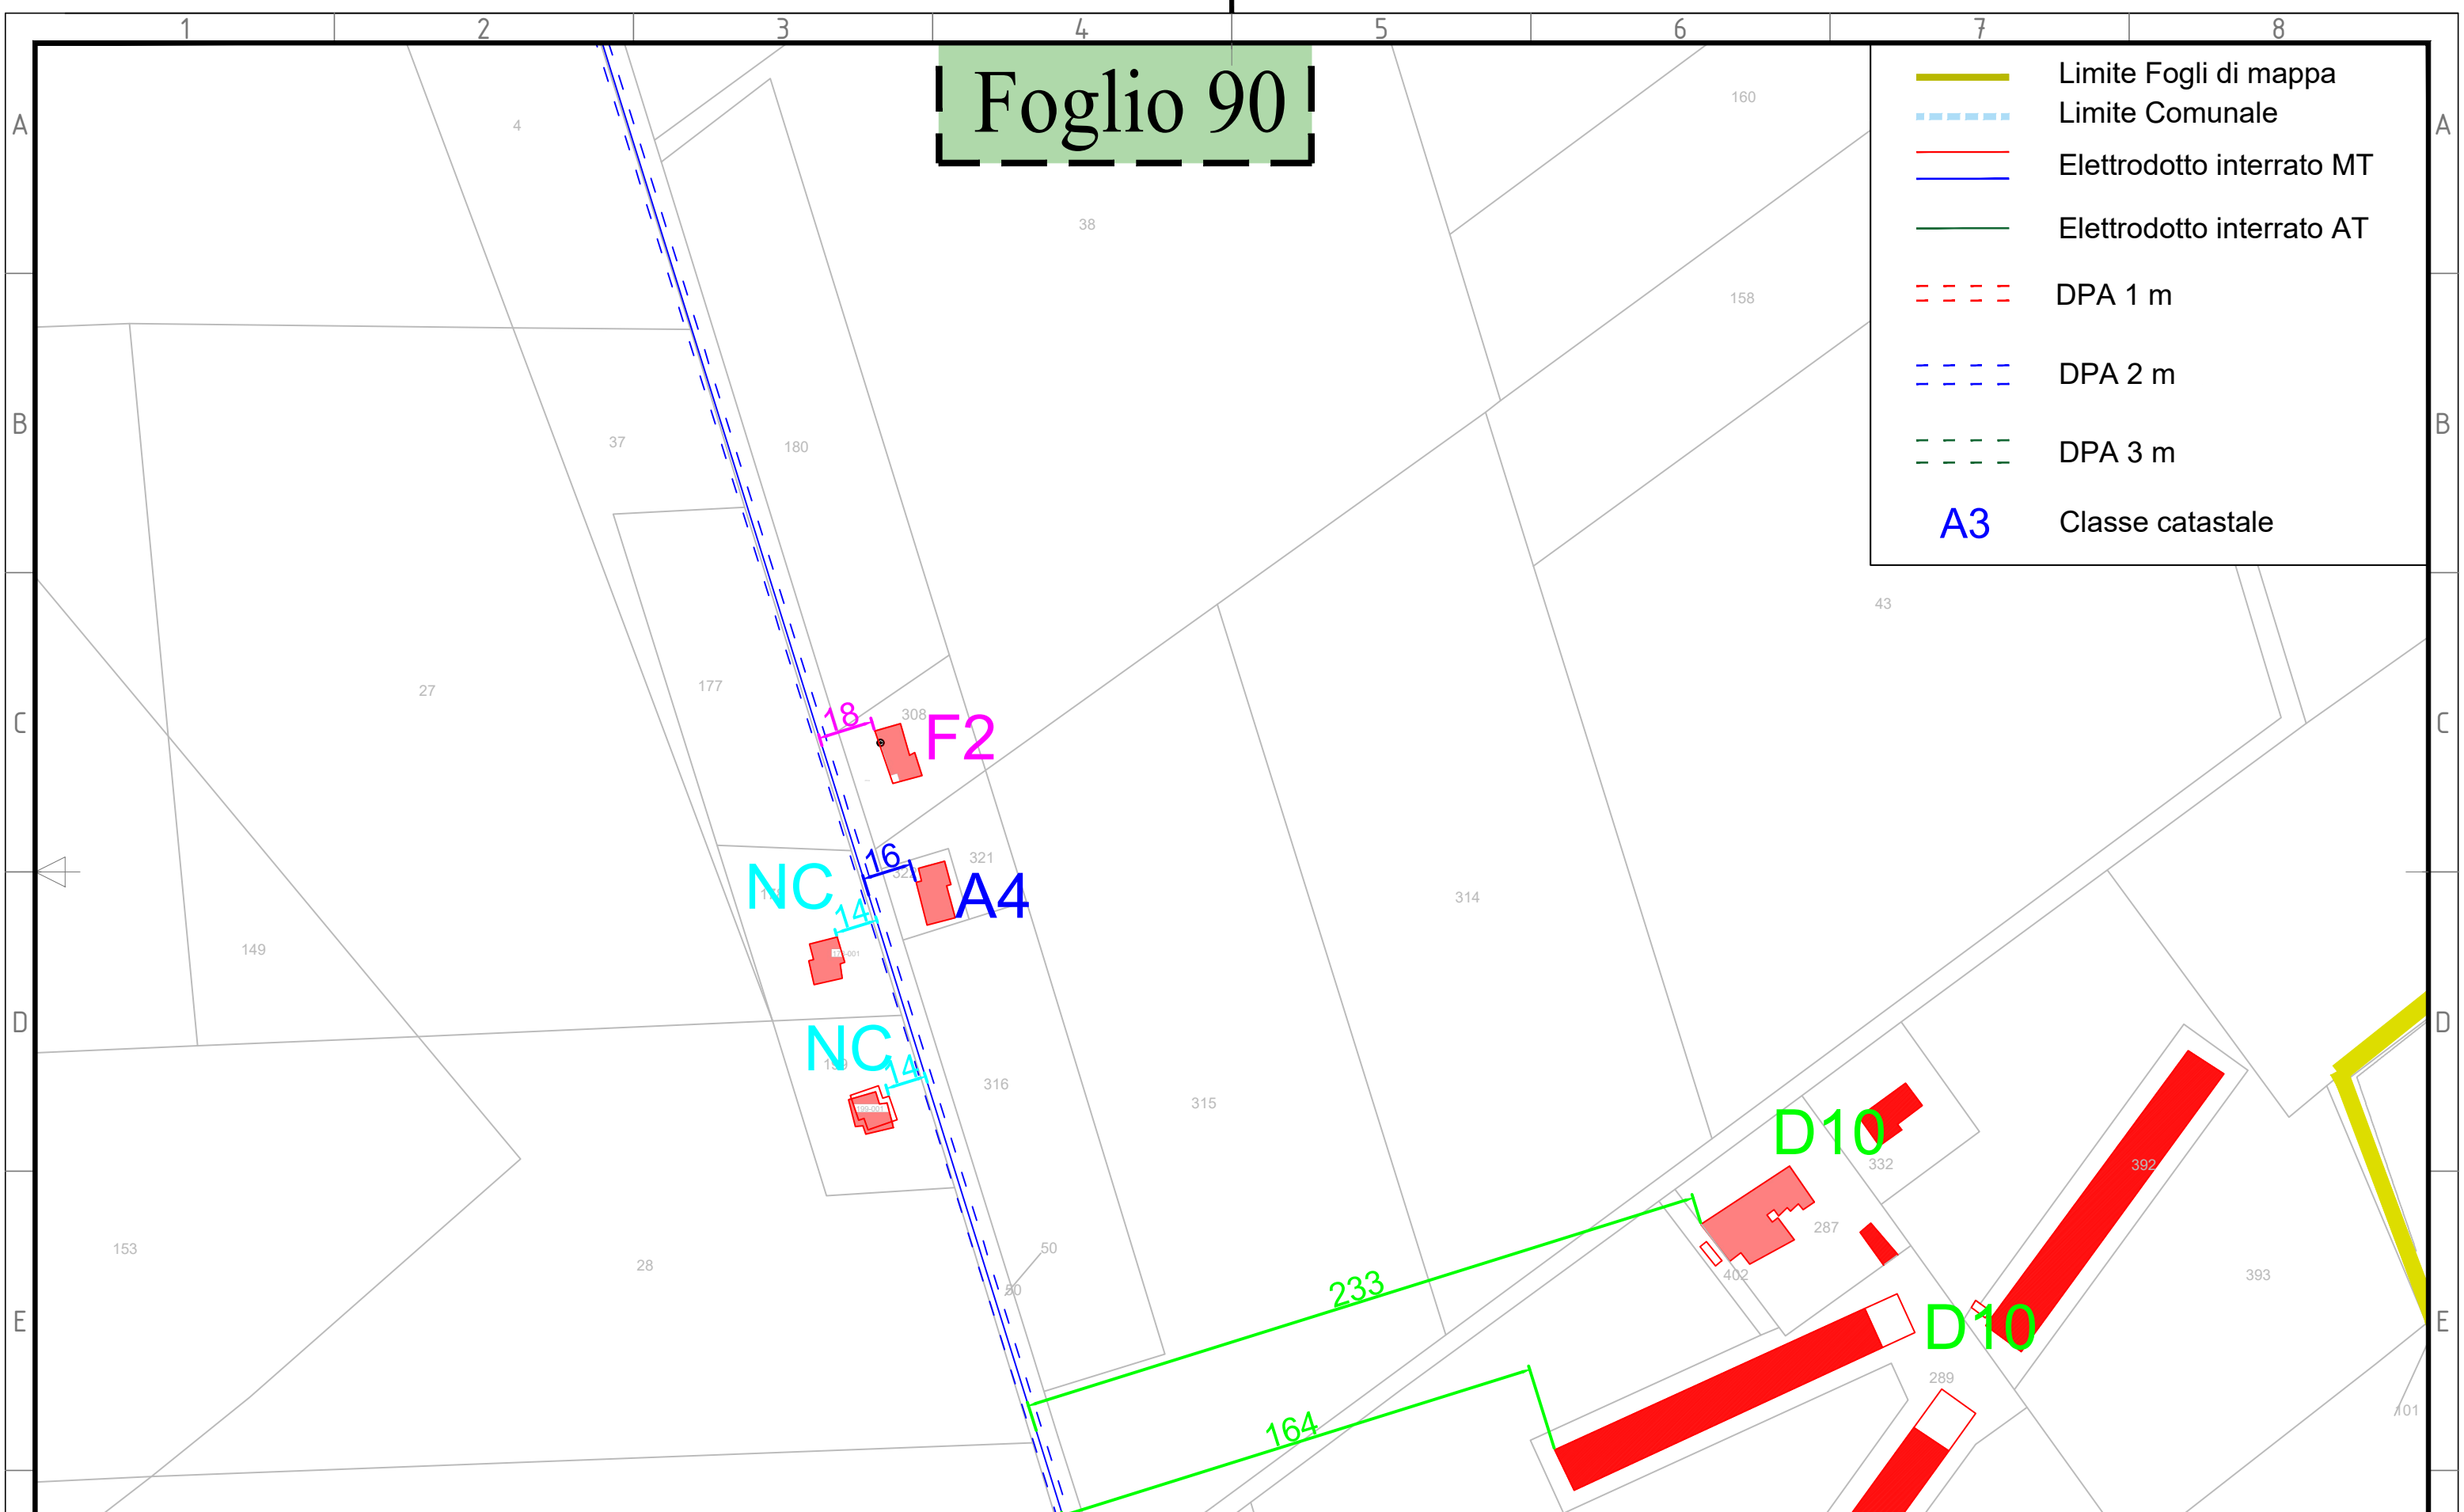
1 2 3 4 5 6 7 8

A B C D E

Foglio 90

Limite Fogli di mappa
Limite Comunale
Elettrodotto interrato MT
Elettrodotto interrato AT
DPA 1 m
DPA 2 m
DPA 3 m
A3 Classe catastale

4
38
160
158
37
180
27
177
308
18
F2
43
321
16
A4
NC
14
149
314
NC
14
316
315
D10
332
287
392
153
28
50
233
402
393
D10
289
164
101